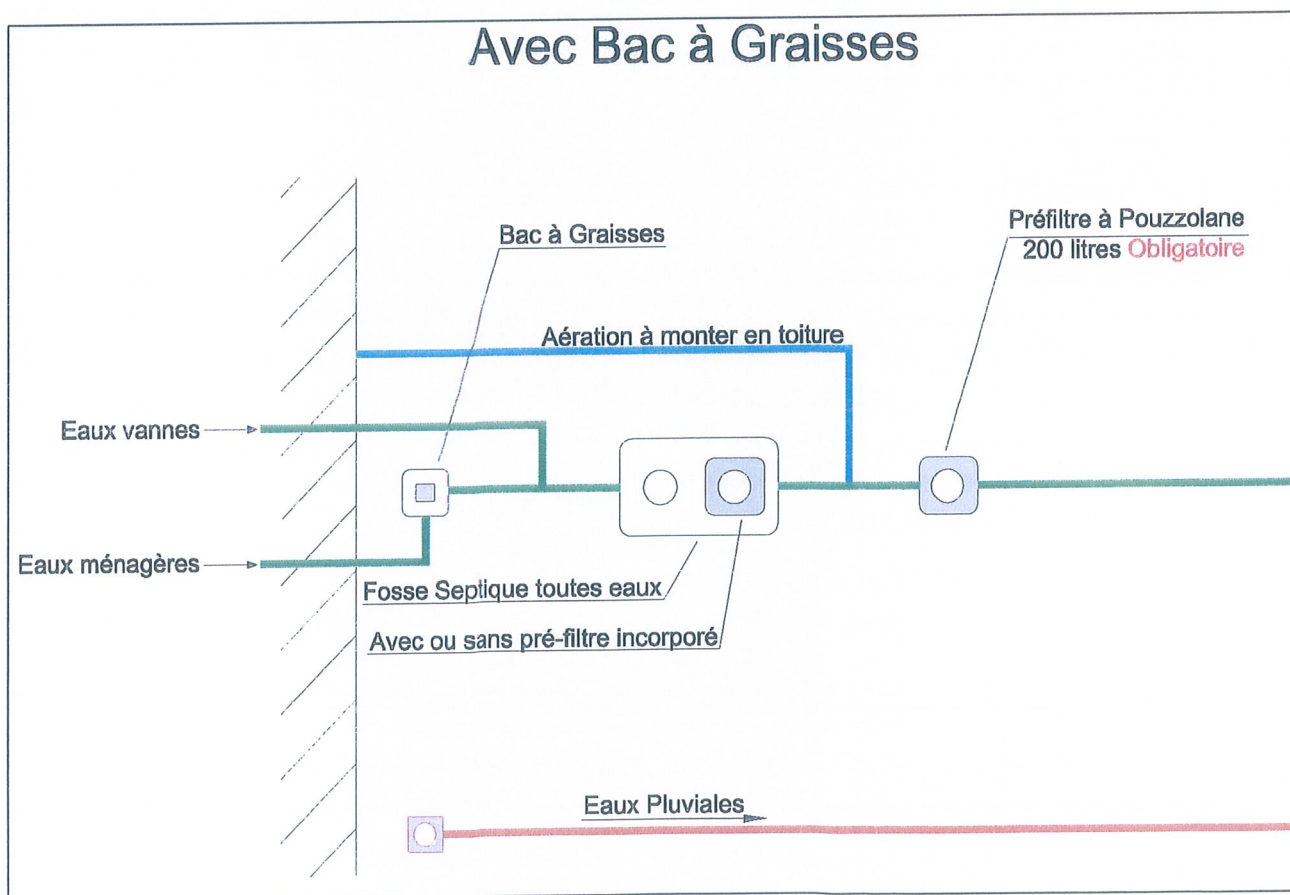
Avec Bac à Graisses

Bac à Graisses

Préfiltre à Pouzzolane
200 litres Obligatoire

Aération à monter en toiture

Eaux vannes

Eaux ménagères

Fosse Septique toutes eaux

Avec ou sans pré-filtre incorporé

Eaux Pluviales